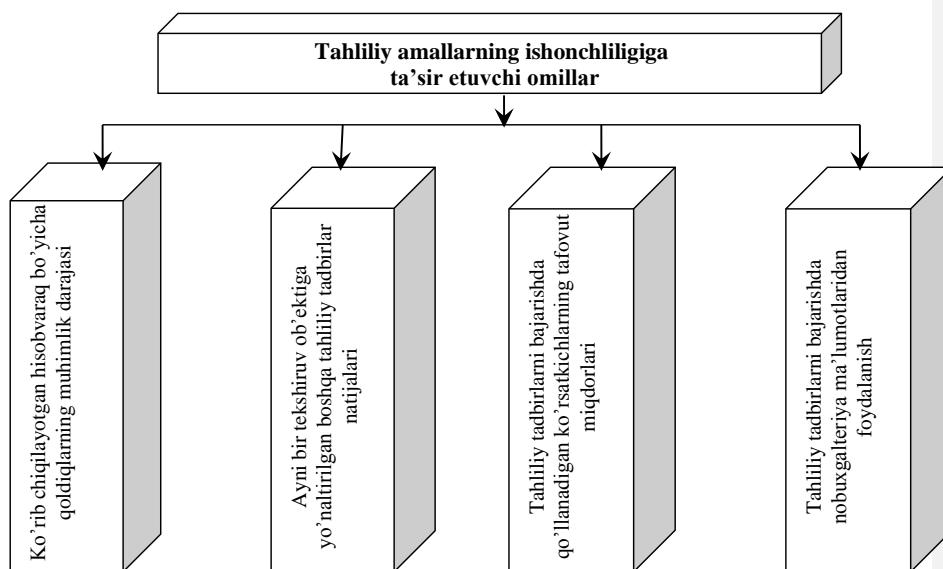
Tahliliy amallarning ishonchliligiga ta’sir etuvchi omillar

Ko’rib chiqilayotgan hisobvaraq bo’yicha qoldiqlarning muhimlik darajasi

Ayni bir tekshiruv ob’ektiga yo’naltirilgan boshqa tahliliy tadbirlar natijalari

Tahliliy tadbirlarni bajarishda qo’llanadigan ko’rsatkichlarning tafovut miqdorlari

Tahliliy tadbirlarni bajarishda nobuxgalteriya ma’lumotlaridan foydalanish